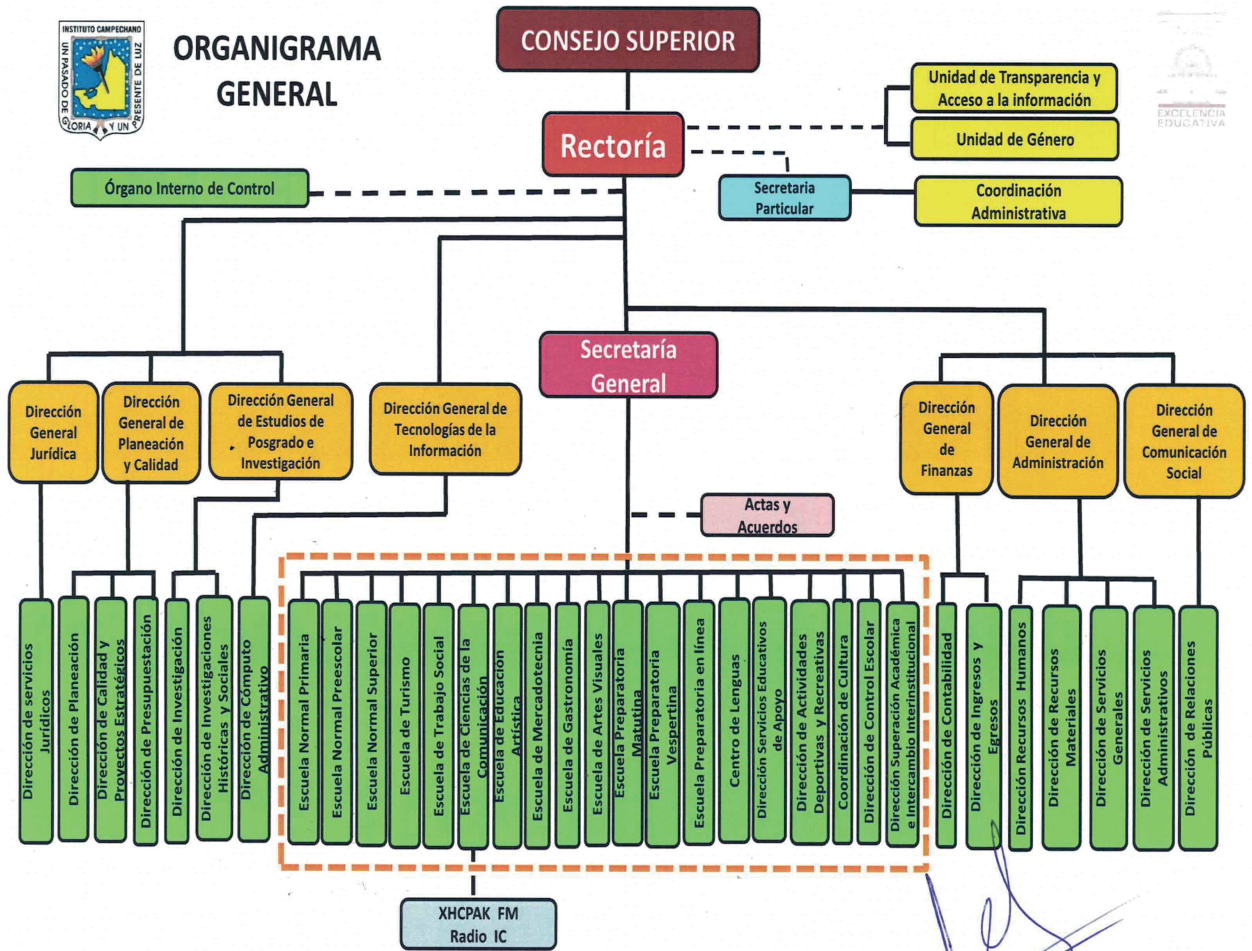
INSTITUTO CAMPECHANO
UN PASADO DE GLORIA Y UN PRESENTE DE LUZ

ORGANIGRAMA GENERAL

CONSEJO SUPERIOR

EXCELENCIA EDUCATIVA

Unidad de Transparencia y Acceso a la información

Unidad de Género

Rectoría

Órgano Interno de Control

Secretaria Particular

Coordinación Administrativa

Secretaría General

Dirección General Jurídica

Dirección General de Planeación y Calidad

Dirección General de Estudios de Posgrado e Investigación

Dirección General de Tecnologías de la Información

Dirección General de Finanzas

Dirección General de Administración

Dirección General de Comunicación Social

Actas y Acuerdos

Dirección de servicios Jurídicos

Dirección de Planeación

Dirección de Calidad y Proyectos Estratégicos

Dirección de Presupuestación

Dirección de Investigación

Dirección de Investigaciones Históricas y Sociales

Dirección de Cómputo Administrativo

Escuela Normal Primaria

Escuela Normal Preescolar

Escuela Normal Superior

Escuela de Turismo

Escuela de Trabajo Social

Escuela de Ciencias de la Comunicación

Escuela de Educación Artística

Escuela de Mercadotecnia

Escuela de Gastronomía

Escuela de Artes Visuales

Escuela Preparatoria Matutina

Escuela Preparatoria Vespertina

Escuela Preparatoria en línea

Centro de Lenguas

Dirección Servicios Educativos de Apoyo

Dirección de Actividades Deportivas y Recreativas

Coordinación de Cultura

Dirección de Control Escolar

Dirección Superación Académica e Intercambio Interinstitucional

Dirección de Contabilidad

Dirección de Ingresos y Egresos

Dirección Recursos Humanos

Dirección de Recursos Materiales

Dirección de Servicios Generales

Dirección de Servicios Administrativos

Dirección de Relaciones Públicas

XHCPAK FM Radio IC